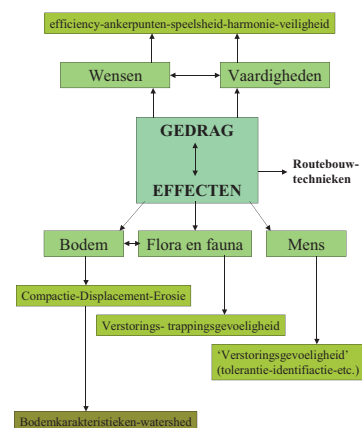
efficiency-ankerpunten-speelsheid-harmonie-veiligheid

Wensen

Vaardigheden

GEDRAG

EFFECTEN

Routebouw-technieken

Bodem

Flora en fauna

Mens

Compactie-Displacement-Erosie

Verstorings- trappingsgevoeligheid

'Verstoringsgevoeligheid' (tolerantie-identifiactie-etc.)

Bodemkarakteristieken-watershed